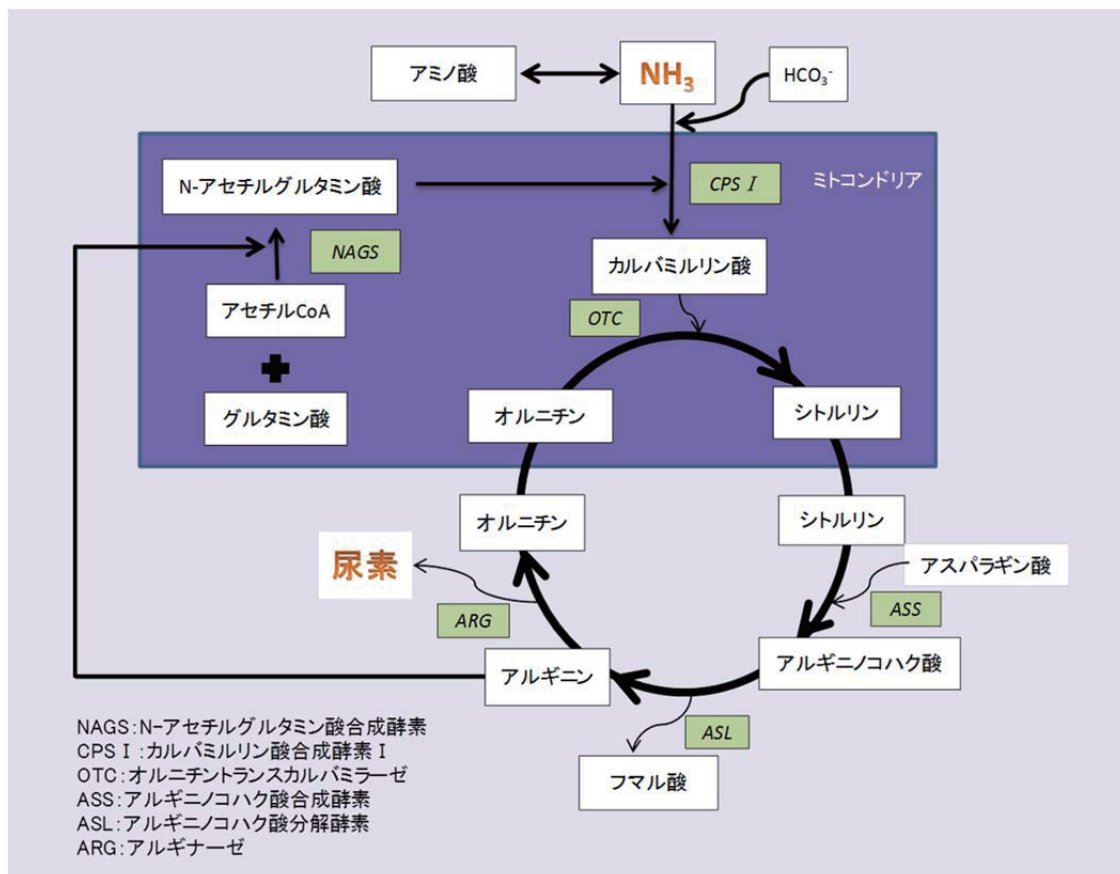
アミノ酸

$NH_3$

$HCO_3^-$

ミトコンドリア

N-アセチルグルタミン酸

CPS Ⅰ

NAGS

カルバミルリン酸

アセチルCoA

OTC

グルタミン酸

オルニチン

シトルリン

オルニチン

シトルリン

尿素

アスパラギン酸

ARG

ASS

アルギニン

アルギニノコハク酸

ASL

フマル酸

NAGS:N-アセチルグルタミン酸合成酵素
CPS Ⅰ:カルバミルリン酸合成酵素Ⅰ
OTC:オルニチントランスカルバミラーゼ
ASS:アルギニノコハク酸合成酵素
ASL:アルギニノコハク酸分解酵素
ARG:アルギナーゼ